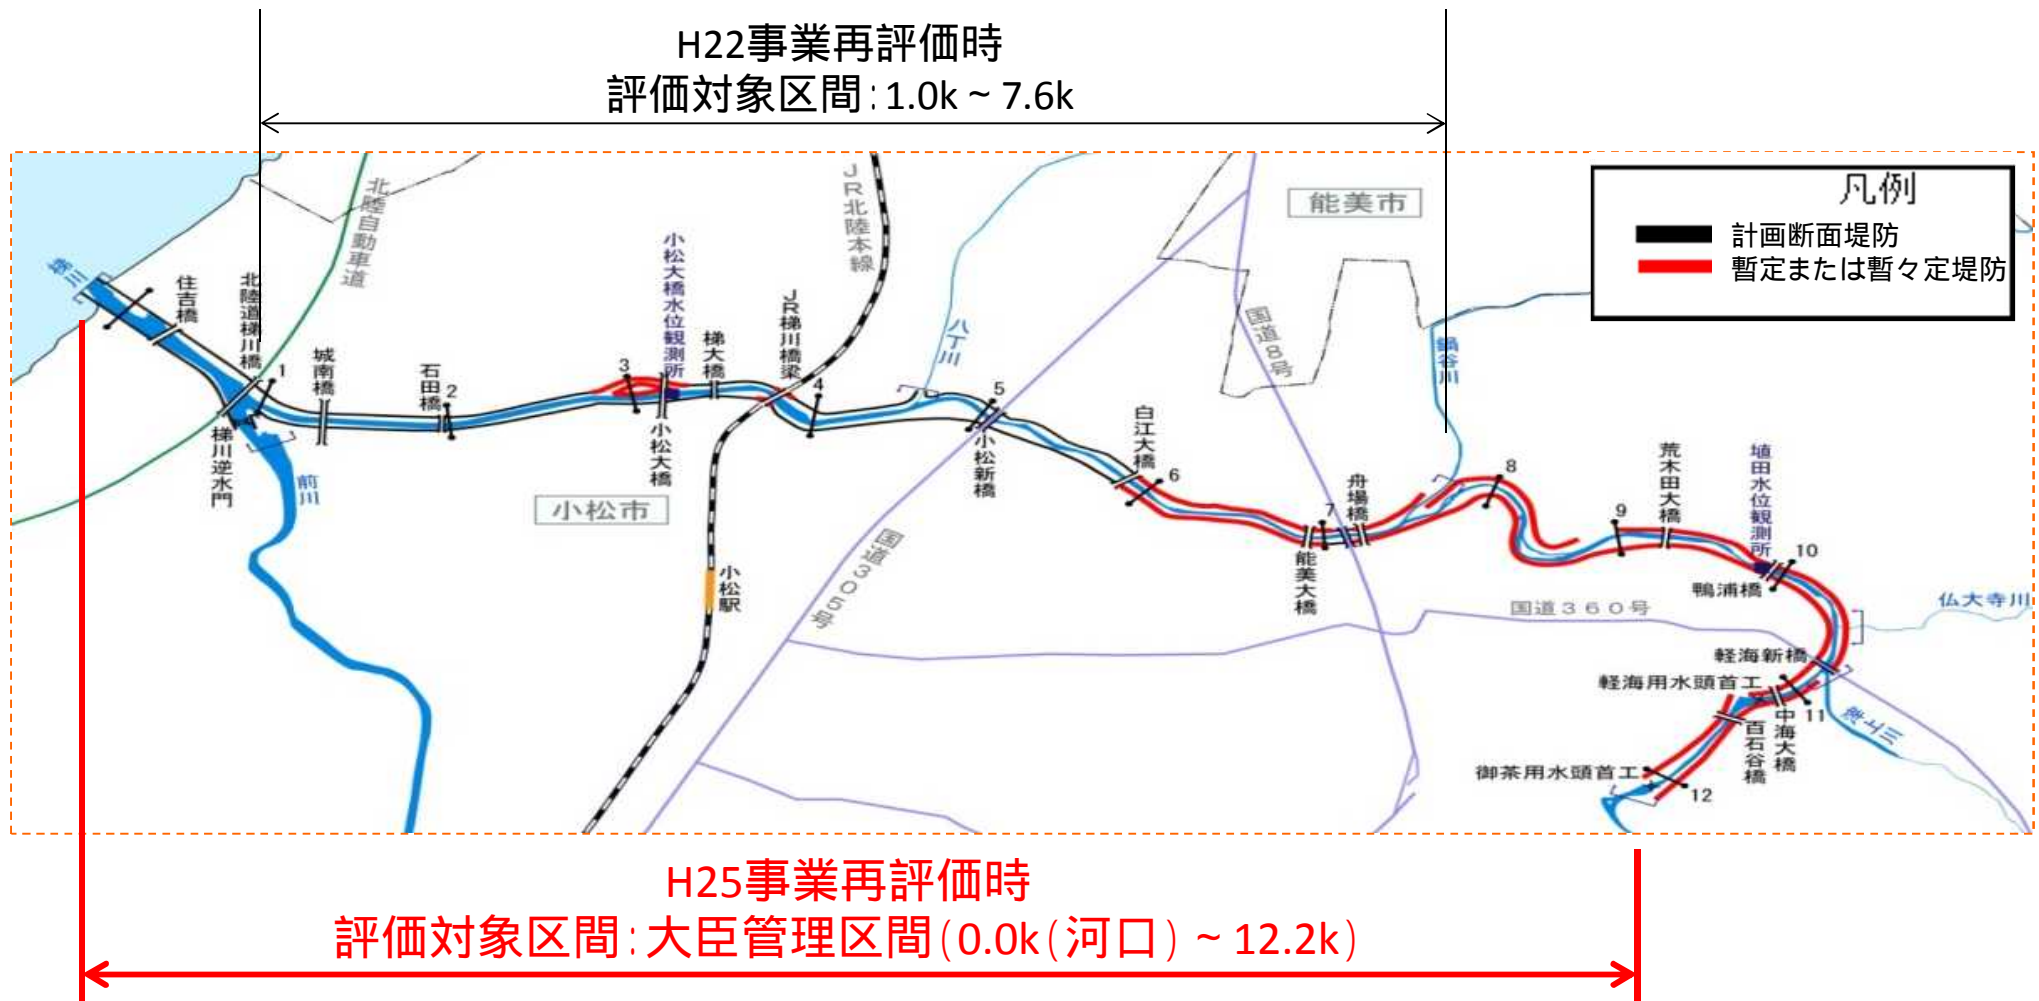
H22事業再評価時
評価対象区間:1.0k ~ 7.6k

凡例
計画断面堤防
暫定または暫々定堤防

能美市
北陸自動車道
JR北陸本線
梯川
住吉橋
北陸道梯川橋
1
城南橋
石田橋
2
3
小松大橋水位観測所
梯大橋
JR梯川橋梁
4
八丁川
5
小松新橋
白江大橋
6
国道8号
鍋谷川
7
舟場橋
能美大橋
8
9
荒木田大橋
埴田水位観測所
10
鴨浦橋
仏大寺川
国道360号
軽海新橋
軽海用水頭首工
中海大橋
11
百石谷橋
梯川
御茶用水頭首工
12
梯川逆水門
前川
小松市
小松駅
国道305号

H25事業再評価時
評価対象区間:大臣管理区間(0.0k(河口) ~ 12.2k)